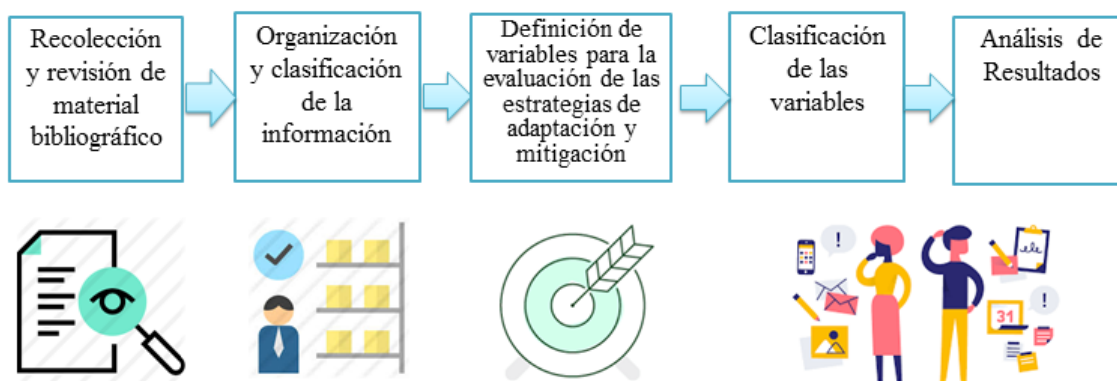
Recolección y revisión de material bibliográfico

Organización y clasificación de la información

Definición de variables para la evaluación de las estrategias de adaptación y mitigación

Clasificación de las variables

Análisis de Resultados

!

31

!